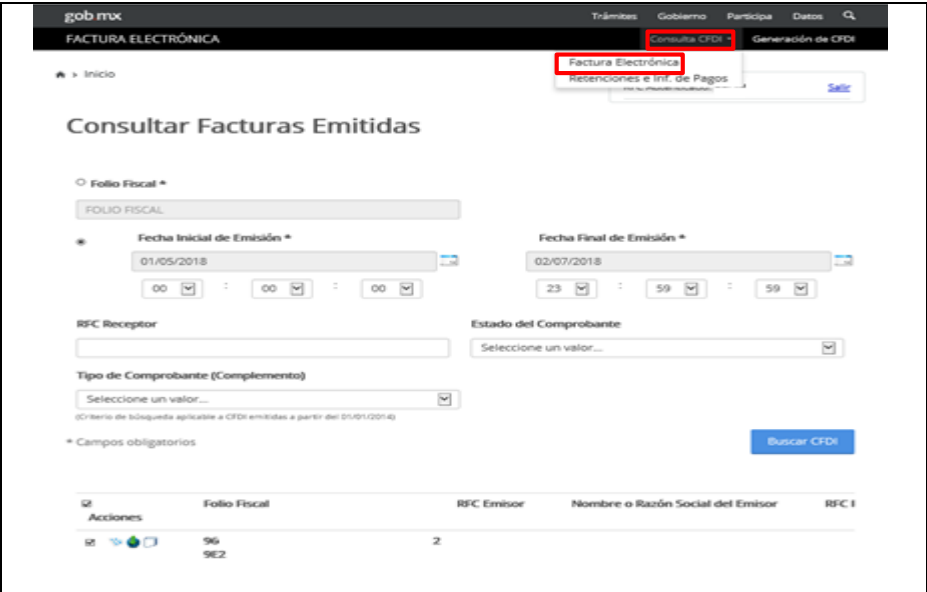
gob mx

Trámites Gobierno Participa Datos

FACTURA ELECTRÓNICA

Consulta CFDI

Generación de CFDI

Factura Electrónica

Retenciones e Inf. de Pagos

Inicio

RFC Autenticado: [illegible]

Salir

Consultar Facturas Emitidas

Folio Fiscal *

FOLIO FISCAL

Fecha Inicial de Emisión *

01/05/2018

00 : 00 : 00

Fecha Final de Emisión *

02/07/2018

23 : 59 : 59

RFC Receptor

Estado del Comprobante

Seleccione un valor...

Tipo de Comprobante (Complemento)

Seleccione un valor...

(Criterio de búsqueda aplicable a CFDI emitidas a partir del 01/01/2014)

* Campos obligatorios

Buscar CFDI

| Acciones | Folio Fiscal | RFC Emisor | Nombre o Razón Social del Emisor | RFC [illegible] |
|---|---|---|---|---|
| | 96 9E2 | 2 | | |